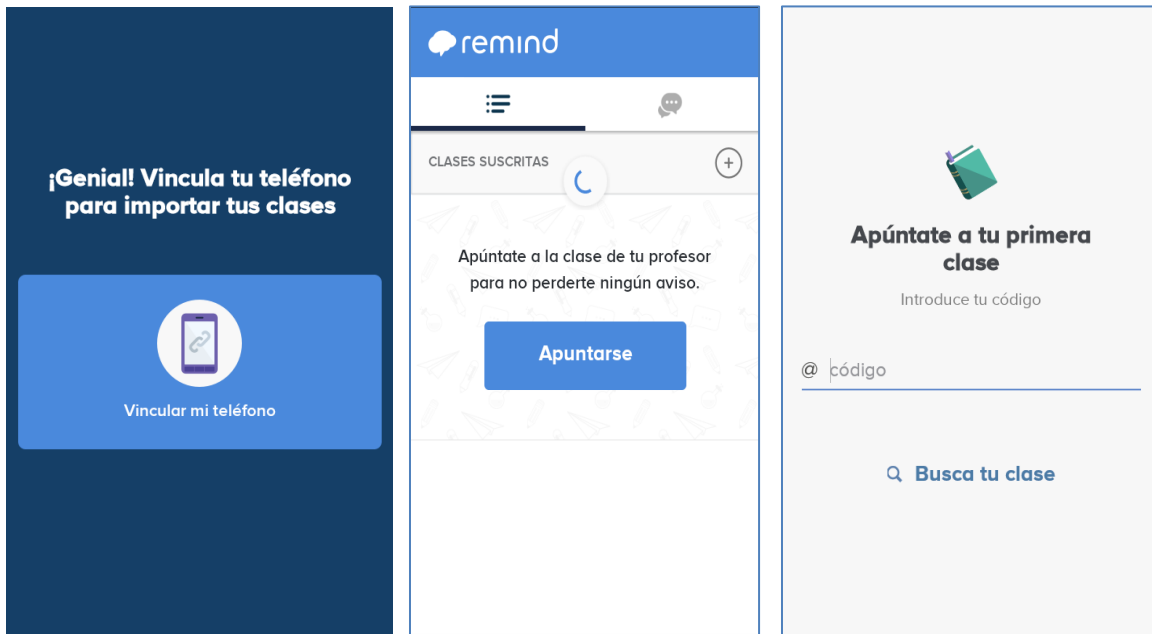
¡Genial! Vincula tu teléfono para importar tus clases

Vincular mi teléfono

remind

CLASES SUSCRITAS

Apúntate a la clase de tu profesor para no perderte ningún aviso.

Apuntarse

Apúntate a tu primera clase

Introduce tu código

@ código

Busca tu clase